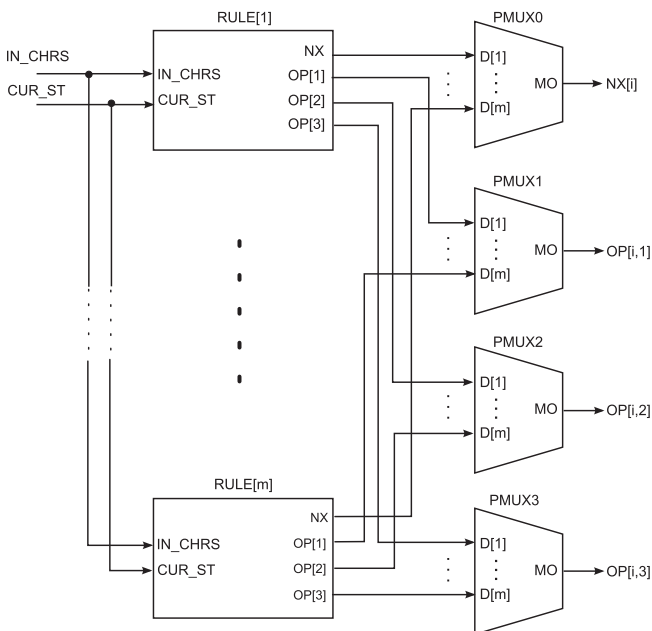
RULE[1]

IN_CHRS
CUR_ST

IN_CHRS
CUR_ST

NX
OP[1]
OP[2]
OP[3]

PMUX0
D[1]
D[m]
MO
NX[i]

PMUX1
D[1]
D[m]
MO
OP[i,1]

PMUX2
D[1]
D[m]
MO
OP[i,2]

RULE[m]
IN_CHRS
CUR_ST
NX
OP[1]
OP[2]
OP[3]

PMUX3
D[1]
D[m]
MO
OP[i,3]